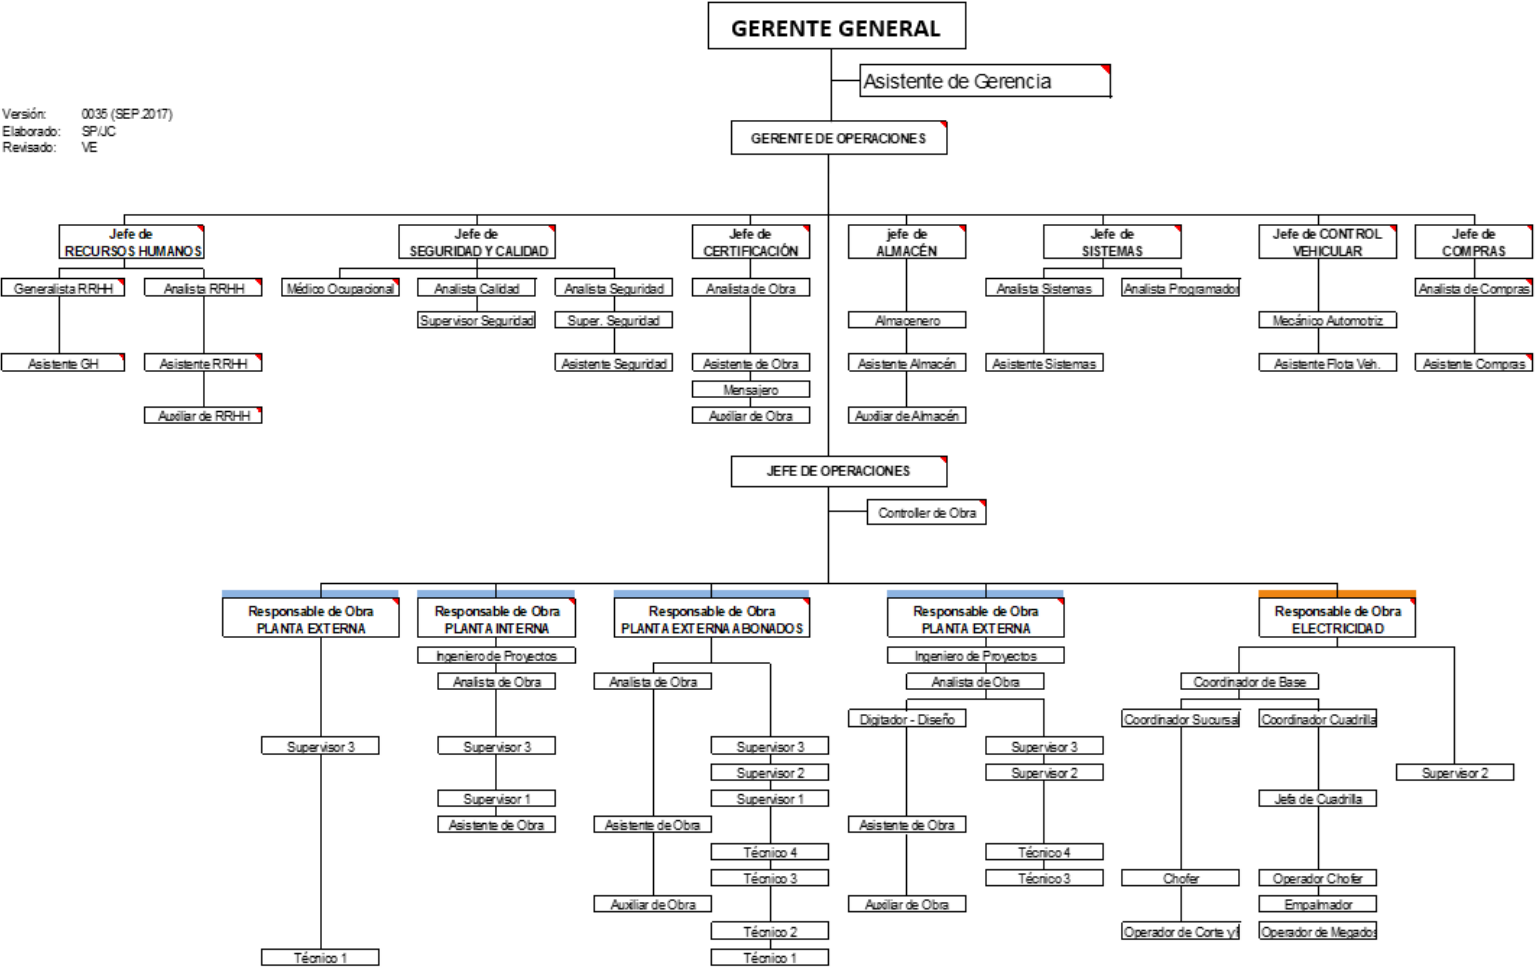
GERENTE GENERAL

Asistente de Gerencia

Versión: 0035 (SEP.2017)
Elaborado: SP/JC
Revisado: VE

GERENTE DE OPERACIONES

Jefe de RECURSOS HUMANOS
Generalista RRHH
Asistente GH
Analista RRHH
Asistente RRHH
Auxiliar de RRHH

Jefe de SEGURIDAD Y CALIDAD
Médico Ocupacional
Analista Calidad
Supervisor Seguridad
Analista Seguridad
Super. Seguridad
Asistente Seguridad

Jefe de CERTIFICACIÓN
Analista de Obra
Asistente de Obra
Mensajero
Auxiliar de Obra

jefe de ALMACÉN
Almacenero
Asistente Almacén
Auxiliar de Almacén

Jefe de SISTEMAS
Analista Sistemas
Asistente Sistemas
Analista Programador

Jefe de CONTROL VEHICULAR
Mecánico Automotriz
Asistente Flota Veh.

Jefe de COMPRAS
Analista de Compras
Asistente Compras

JEFE DE OPERACIONES
Controller de Obra

Responsable de Obra PLANTA EXTERNA
Supervisor 3
Técnico 1

Responsable de Obra PLANTA INTERNA
Ingeniero de Proyectos
Analista de Obra
Supervisor 3
Supervisor 1
Asistente de Obra

Responsable de Obra PLANTA EXTERNA ABONADOS
Analista de Obra
Asistente de Obra
Auxiliar de Obra
Supervisor 3
Supervisor 2
Supervisor 1
Técnico 4
Técnico 3
Técnico 2
Técnico 1

Responsable de Obra PLANTA EXTERNA
Ingeniero de Proyectos
Analista de Obra
Digitador - Diseño
Asistente de Obra
Auxiliar de Obra
Supervisor 3
Supervisor 2
Técnico 4
Técnico 3

Responsable de Obra ELECTRICIDAD
Coordinador de Base
Coordinador Sucursal
Chofer
Operador de Corte y
Coordinador Cuadrilla
Jefe de Cuadrilla
Operador Chofer
Empalmador
Operador de Megado
Supervisor 2